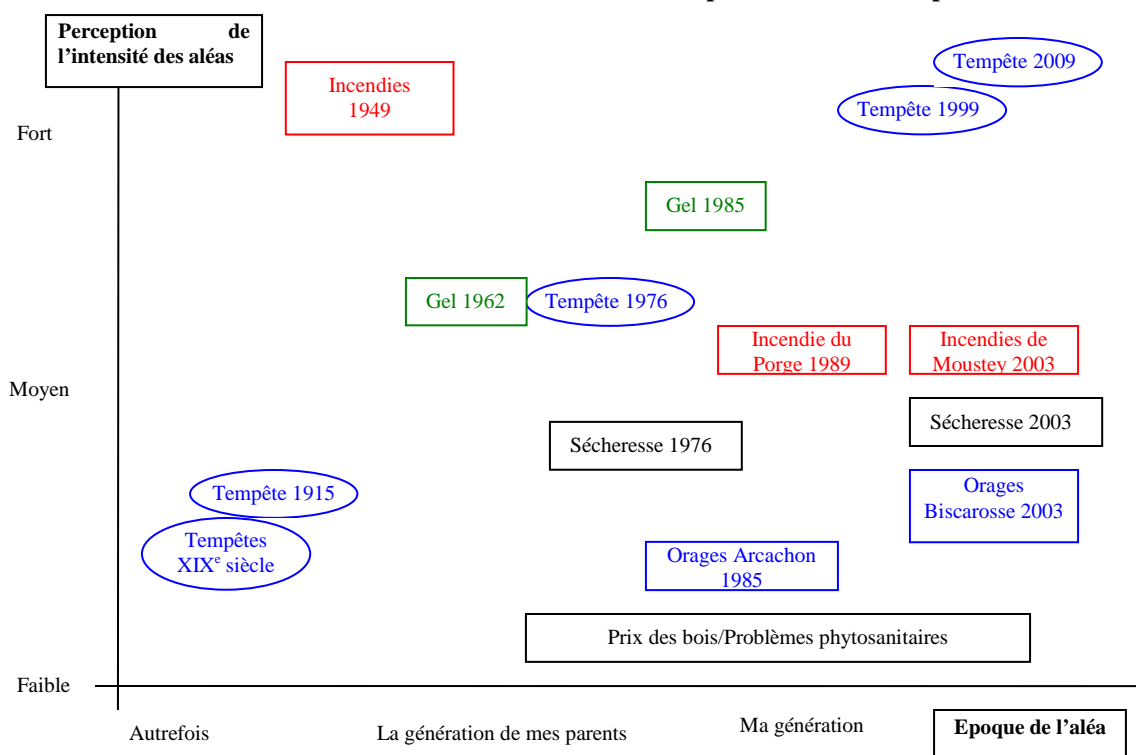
Perception de l'intensité des aléas

Fort

Moyen

Faible

Incendies 1949

Tempête 2009

Tempête 1999

Gel 1985

Gel 1962

Tempête 1976

Incendie du Porge 1989

Incendies de Moustey 2003

Sécheresse 2003

Sécheresse 1976

Tempête 1915

Orages Biscarosse 2003

Tempêtes XIX$^{e}$ siècle

Orages Arcachon 1985

Prix des bois/Problèmes phytosanitaires

Autrefois

La génération de mes parents

Ma génération

Epoque de l'aléa